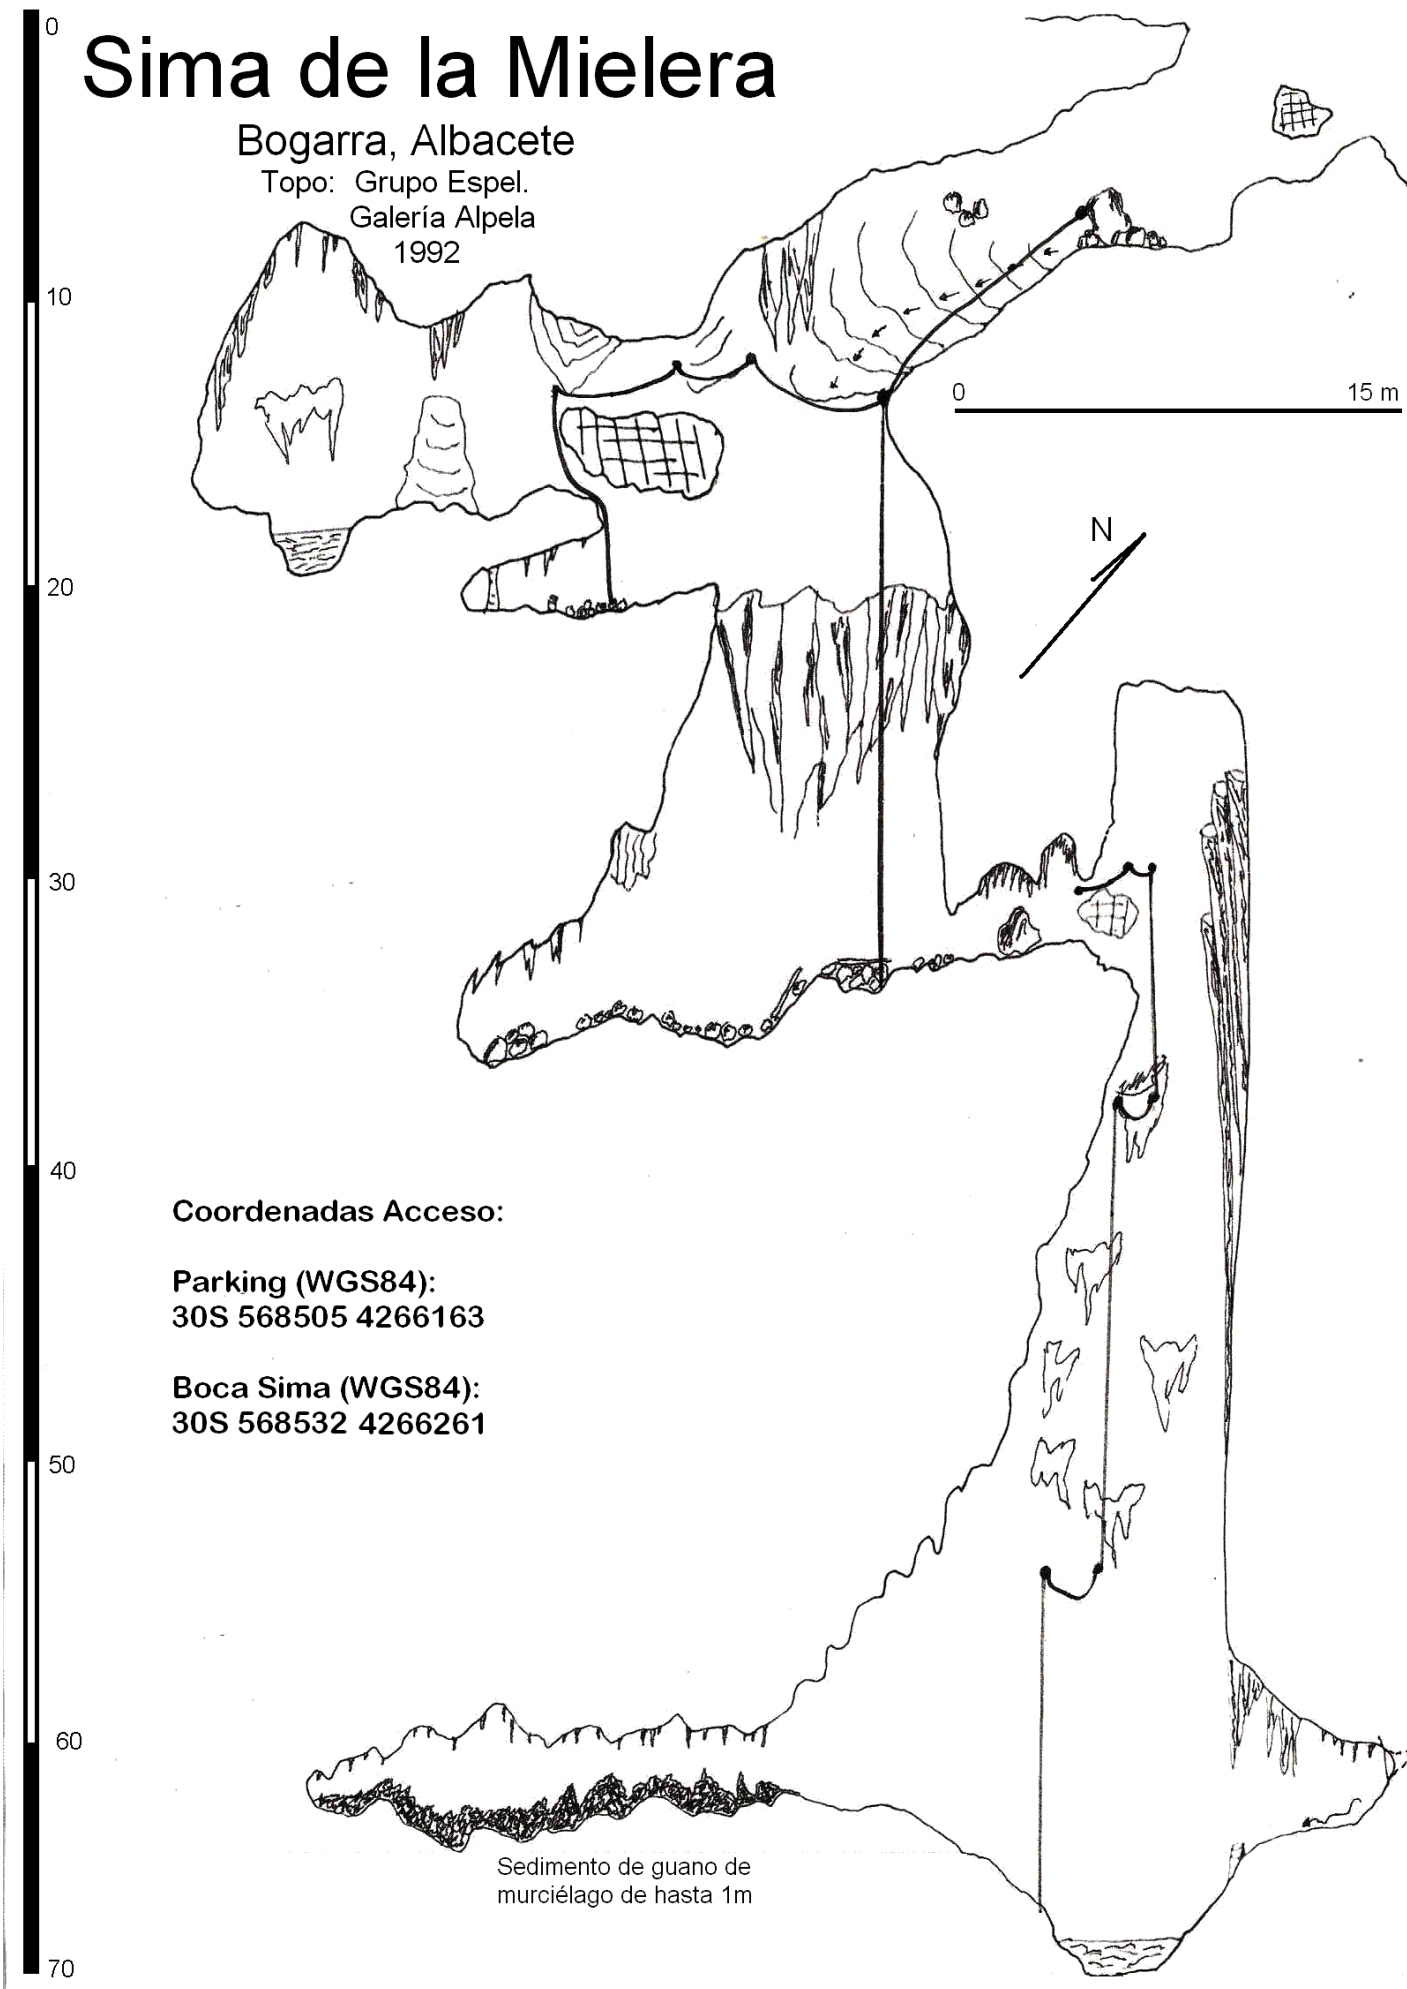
0

Sima de la Mielera

Bogarra, Albacete
Topo: Grupo Espel. Galería Alpela
1992

10

0 15 m

N

20

30

40

Coordenadas Acceso:

Parking (WGS84):
30S 568505 4266163

Boca Sima (WGS84):
30S 568532 4266261

50

60

Sedimento de guano de murciélago de hasta 1m

70